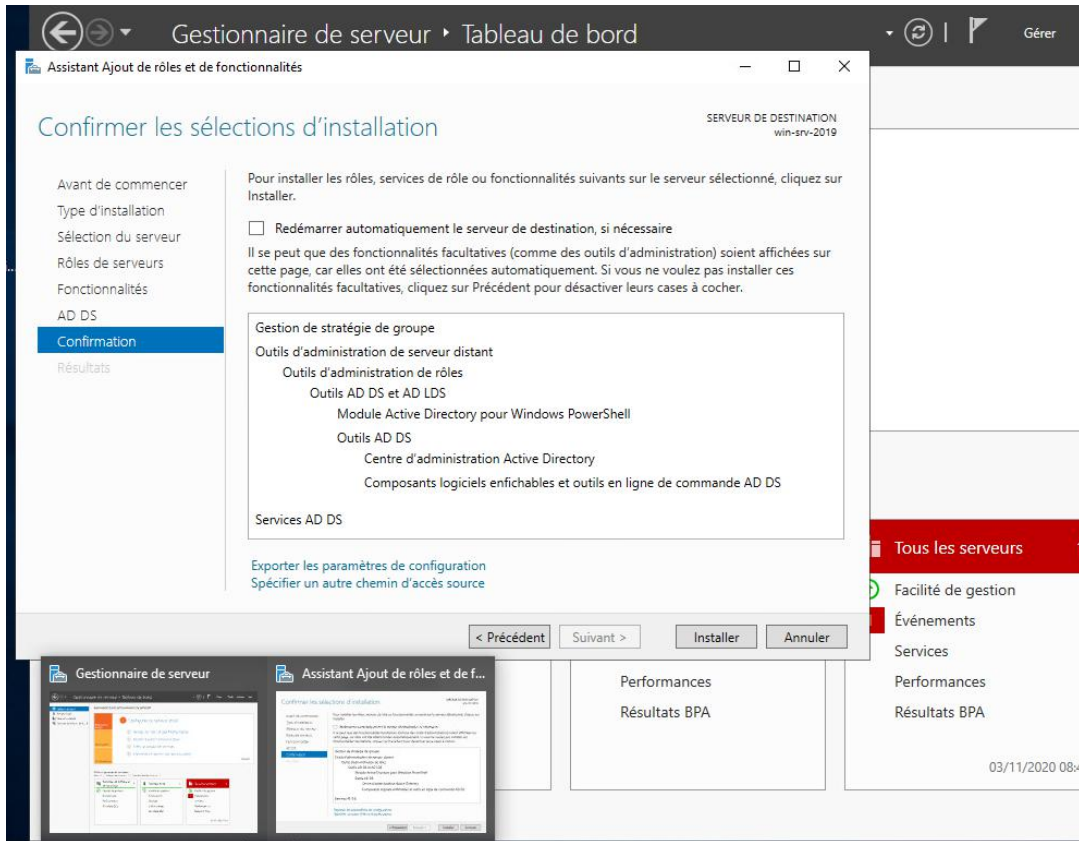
Gestionnaire de serveur • Tableau de bord

Gérer

Assistant Ajout de rôles et de fonctionnalités

Confirmer les sélections d'installation

SERVEUR DE DESTINATION
win-srv-2019

Avant de commencer
Type d'installation
Sélection du serveur
Rôles de serveurs
Fonctionnalités
AD DS
Confirmation
Résultats

Pour installer les rôles, services de rôle ou fonctionnalités suivants sur le serveur sélectionné, cliquez sur Installer.

Redémarrer automatiquement le serveur de destination, si nécessaire

Il se peut que des fonctionnalités facultatives (comme des outils d'administration) soient affichées sur cette page, car elles ont été sélectionnées automatiquement. Si vous ne voulez pas installer ces fonctionnalités facultatives, cliquez sur Précédent pour désactiver leurs cases à cocher.

Gestion de stratégie de groupe
Outils d'administration de serveur distant
Outils d'administration de rôles
Outils AD DS et AD LDS
Module Active Directory pour Windows PowerShell
Outils AD DS
Centre d'administration Active Directory
Composants logiciels enfichables et outils en ligne de commande AD DS
Services AD DS

Exporter les paramètres de configuration
Spécifier un autre chemin d'accès source

< Précédent
Suivant >
Installer
Annuler

Tous les serveurs
Facilité de gestion
Événements
Services
Performances
Résultats BPA

Performances
Résultats BPA

03/11/2020 08:

Gestionnaire de serveur
Assistant Ajout de rôles et de f...